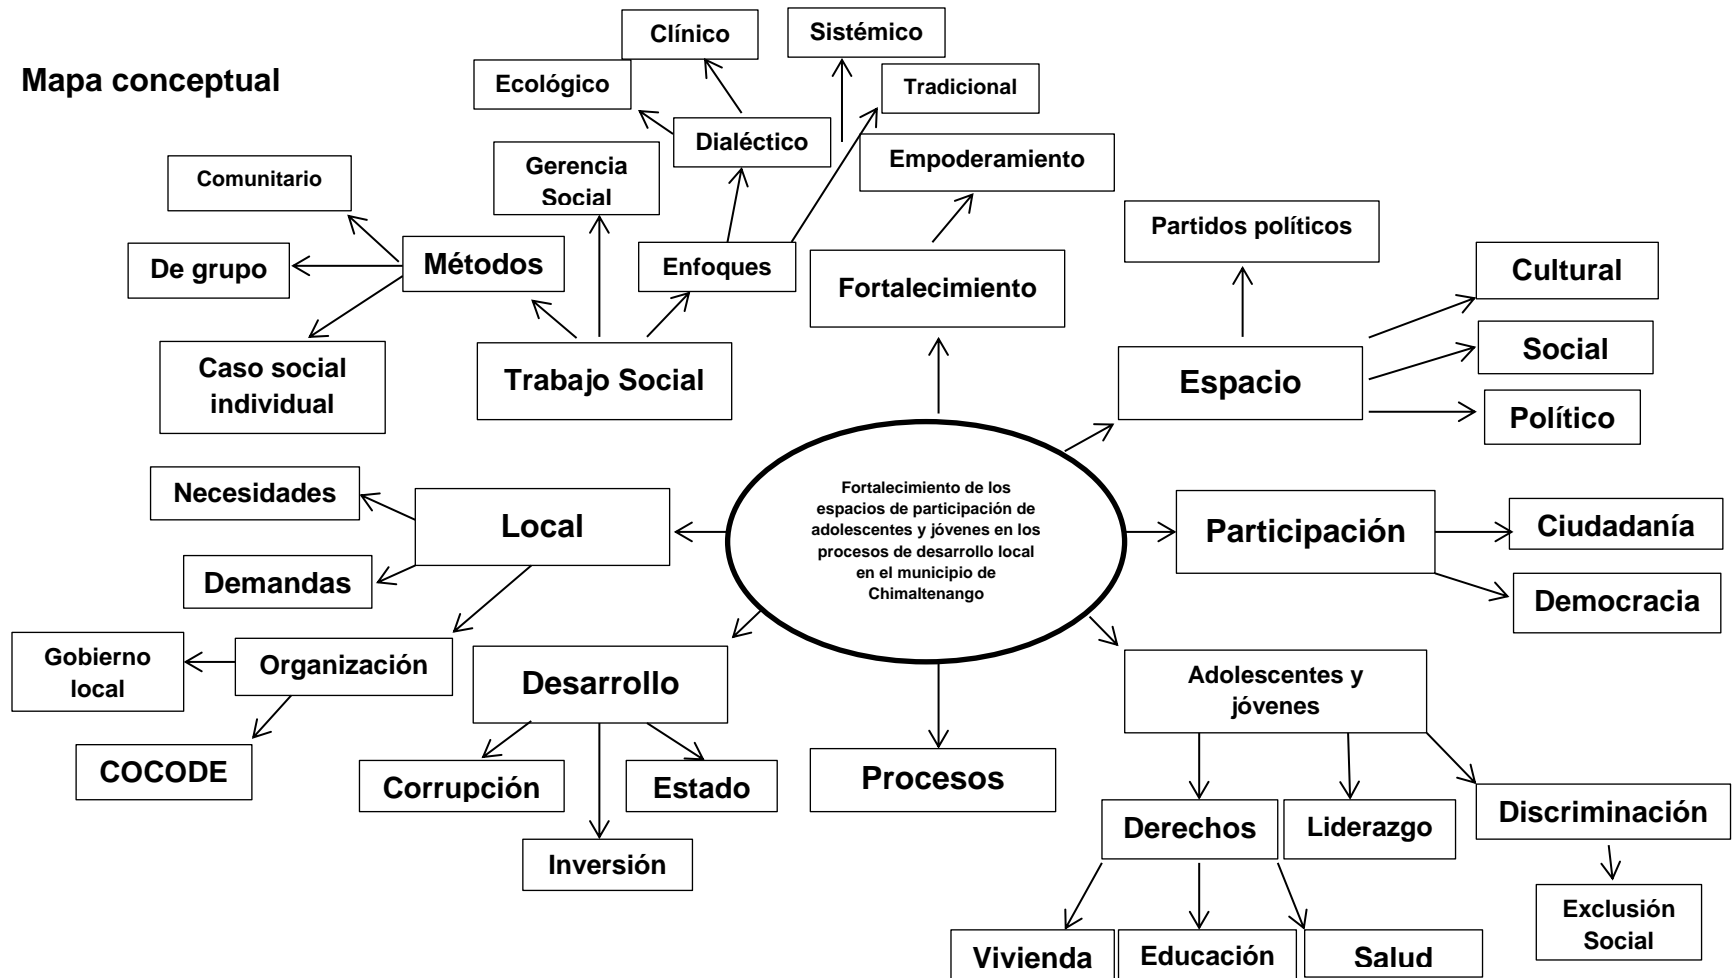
Mapa conceptual

Fortalecimiento de los espacios de participación de adolescentes y jóvenes en los procesos de desarrollo local en el municipio de Chimaltenango

Trabajo Social

Métodos

Comunitario

De grupo

Caso social individual

Gerencia Social

Enfoques

Dialéctico

Ecológico

Clínico

Sistémico

Tradicional

Fortalecimiento

Empoderamiento

Espacio

Partidos políticos

Cultural

Social

Político

Participación

Ciudadanía

Democracia

Local

Necesidades

Demandas

Organización

Gobierno local

COCODE

Desarrollo

Corrupción

Estado

Inversión

Procesos

Adolescentes y jóvenes

Derechos

Liderazgo

Discriminación

Exclusión Social

Vivienda

Educación

Salud